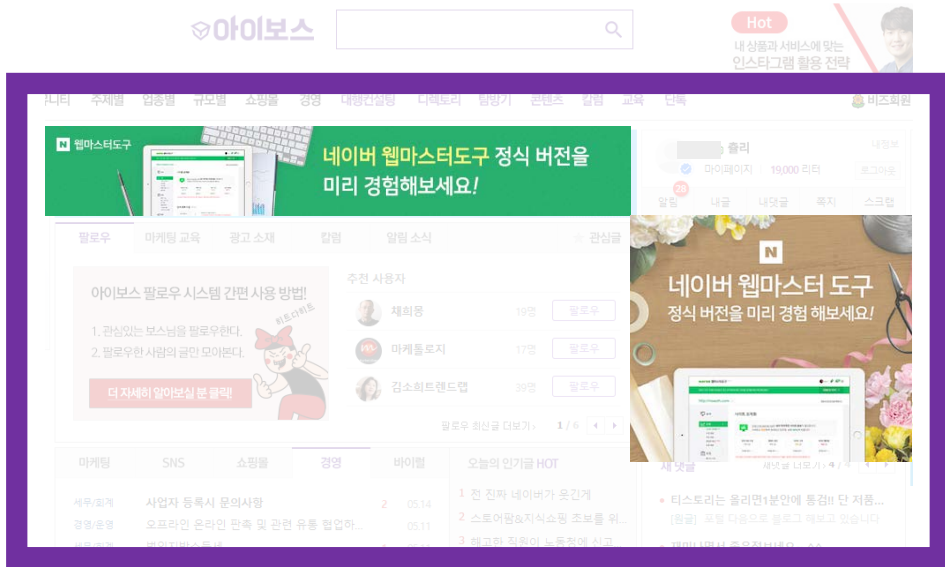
아이보스

Hot
내 상품과 서비스에 맞는
인스타그램 활용 전략

니티 주제별 업종별 규모별 쇼핑몰 경영 내방컨설팅 디렉토리 탐방기 콘텐츠 칼럼 교육 단톡 비즈회원

웹마스터도구
네이버 웹마스터도구 정식 버전을 미리 경험해보세요!

출리
마이페이지 19,000 리터 로그아웃
알림 28 내글 내댓글 쪽지 스크랩

팔로우 마케팅 교육 광고 소재 칼럼 알림 소식 관심글

아이보스 팔로우 시스템 간편 사용 방법!
1. 관심있는 보스님을 팔로우한다.
2. 팔로우한 사람의 글만 모아본다.
더 자세히 알아보실 분 클릭!

추천 사용자
채희웅 19명 팔로우
마케톨로지 17명 팔로우
김소희트렌드랩 39명 팔로우
팔로우 최신글 더보기 1 / 6

네이버 웹마스터 도구
정식 버전을 미리 경험 해보세요!

마케팅 SNS 쇼핑몰 경영 바이럴
세무/회계 사업자 등록시 문의사항 2 05.14
경영/운영 오프라인 온라인 판촉 및 관련 유통 협업하... 05.11
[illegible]

오늘의 인기글 HOT
1 전 진짜 네이버가 웃긴게
2 스토어팜&지식쇼핑 초보를 위...
3 해고한 직원이 노동청에 신고

새 댓글 4 /
티스토리는 올리면1분안에 통검!! 단 저품...
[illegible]